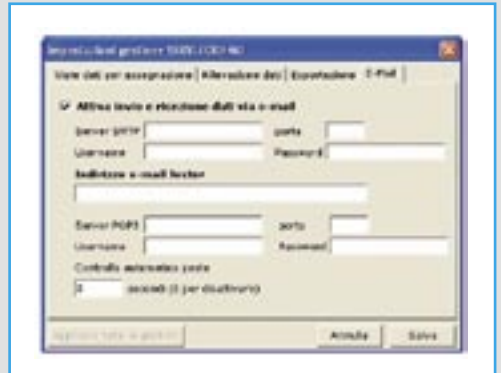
Impostazioni gestore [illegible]

Vista dati per acquisizione | Rilevazione dati | Esportazione | E-Mail

Attiva invio e ricezione dati via e-mail

Server SMTP

porta

Username

Password

Indirizzo e-mail lector

Server POP3

porta

Username

Password

Controllo automatico posta

3

secondi (0 per disattivarlo)

Applica tutte le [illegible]

Annulla

Salva